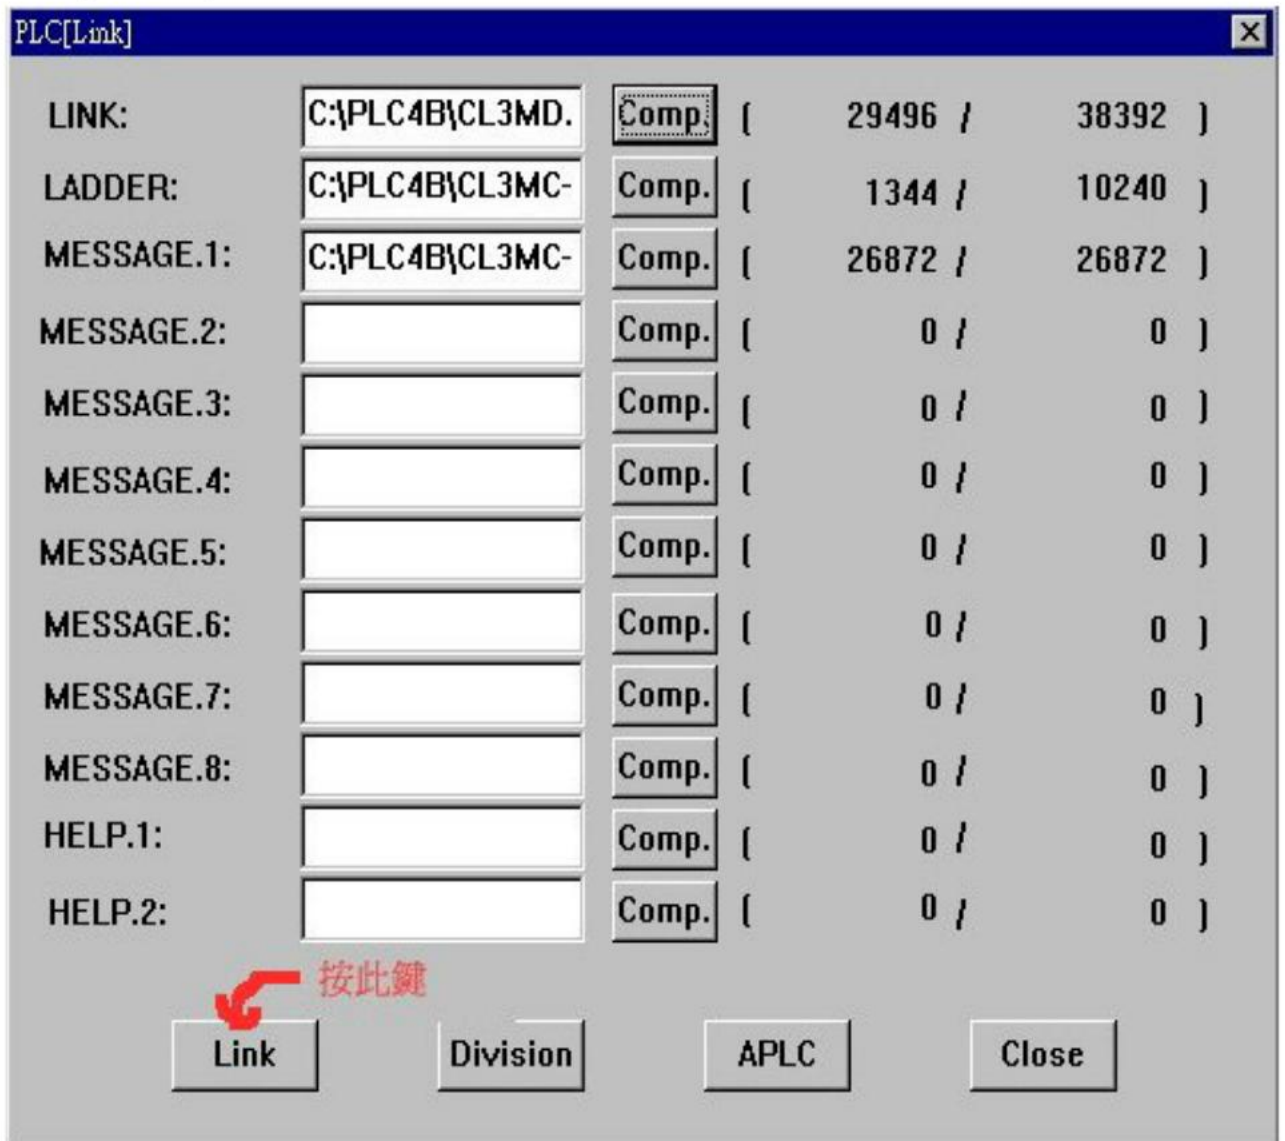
PLC[Link]

| | | | | |
|---|---|---|---|---|
| LINK: | C:\PLC4B\CL3MD. | Comp. | [ 29496 / | 38392 ] |
| LADDER: | C:\PLC4B\CL3MC- | Comp. | [ 1344 / | 10240 ] |
| MESSAGE.1: | C:\PLC4B\CL3MC- | Comp. | [ 26872 / | 26872 ] |
| MESSAGE.2: | | Comp. | [ 0 / | 0 ] |
| MESSAGE.3: | | Comp. | [ 0 / | 0 ] |
| MESSAGE.4: | | Comp. | [ 0 / | 0 ] |
| MESSAGE.5: | | Comp. | [ 0 / | 0 ] |
| MESSAGE.6: | | Comp. | [ 0 / | 0 ] |
| MESSAGE.7: | | Comp. | [ 0 / | 0 ] |
| MESSAGE.8: | | Comp. | [ 0 / | 0 ] |
| HELP.1: | | Comp. | [ 0 / | 0 ] |
| HELP.2: | | Comp. | [ 0 / | 0 ] |

按此鍵

Link Division APLC Close